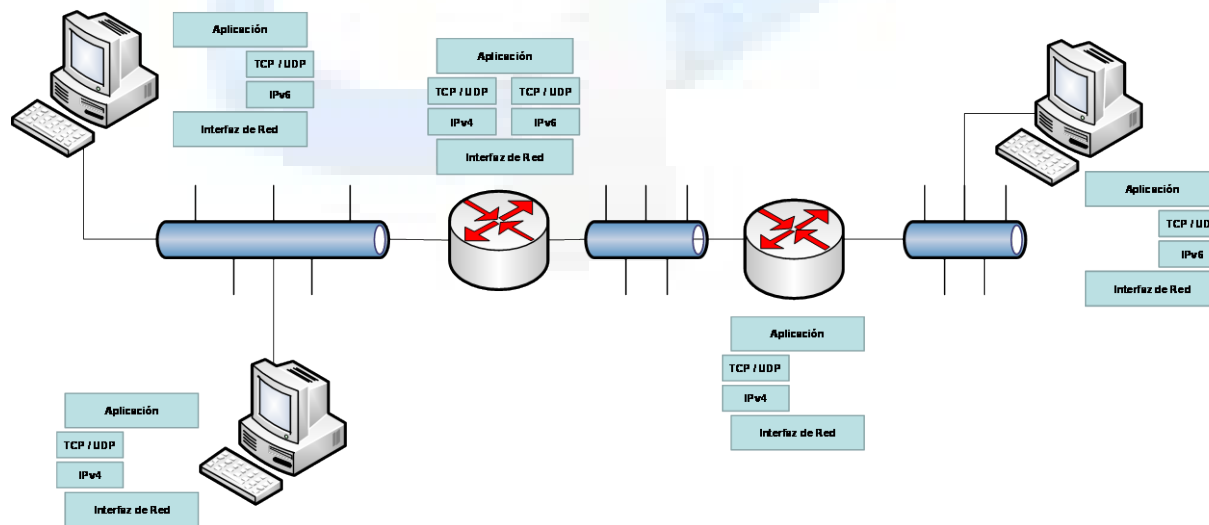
Aplicación
TCP / UDP
IPv6
Interfaz de Red

Aplicación
TCP / UDP
TCP / UDP
IPv4
IPv6
Interfaz de Red

Aplicación
TCP / UD
IPv6
Interfaz de Red

Aplicación
TCP / UDP
IPv4
Interfaz de Red

Aplicación
TCP / UDP
IPv4
Interfaz de Red